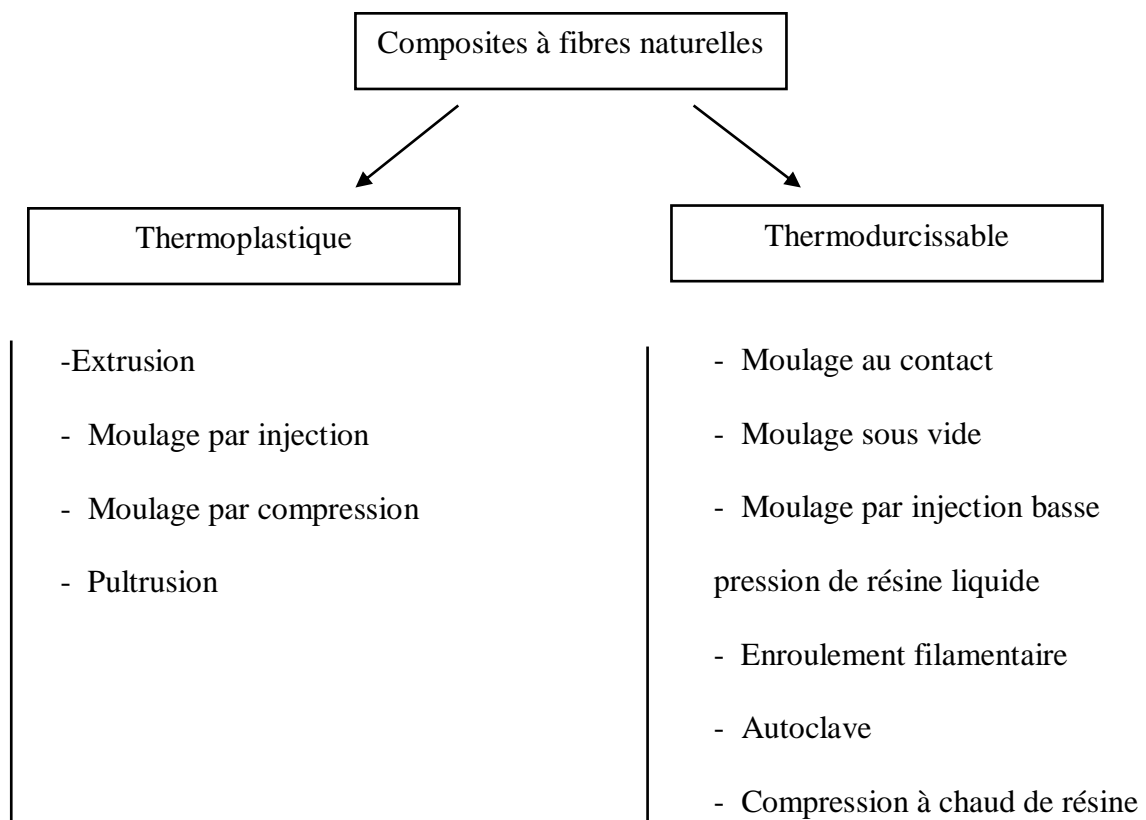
Composites à fibres naturelles

Thermoplastique

Thermodurcissable

-Extrusion

- Moulage par injection

- Moulage par compression

- Pultrusion

- Moulage au contact

- Moulage sous vide

- Moulage par injection basse pression de résine liquide

- Enroulement filamentaire

- Autoclave

- Compression à chaud de résine